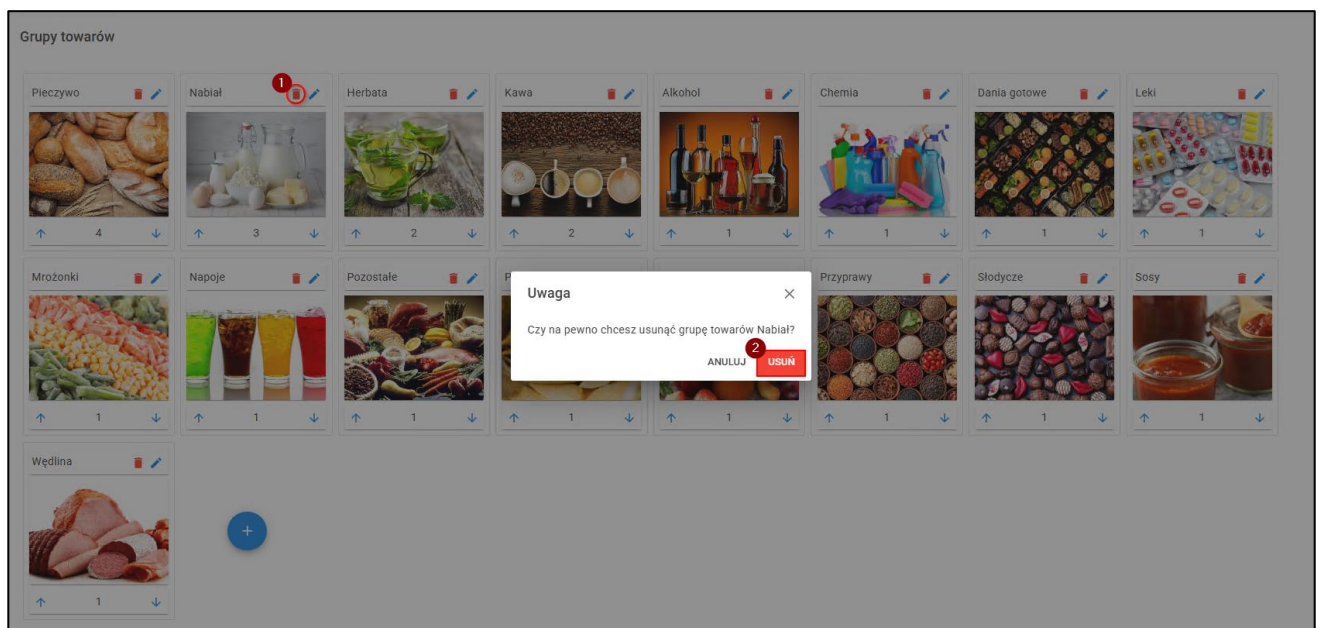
Grupy towarów

Pieczywo
↑ 4 ↓

Nabiał
1
↑ 3 ↓

Herbata
↑ 2 ↓

Kawa
↑ 2 ↓

Alkohol
↑ 1 ↓

Chemia
↑ 1 ↓

Dania gotowe
↑ 1 ↓

Leki
↑ 1 ↓

Mrożonki
↑ 1 ↓

Napoje
↑ 1 ↓

Pozostałe
↑ 1 ↓

P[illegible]
↑ 1 ↓

↑ 1 ↓

Przyprawy
↑ 1 ↓

Słodycze
↑ 1 ↓

Sosy
↑ 1 ↓

Wędlina
↑ 1 ↓

+

Uwaga
×
Czy na pewno chcesz usunąć grupę towarów Nabiał?
ANULUJ
2
USUŃ